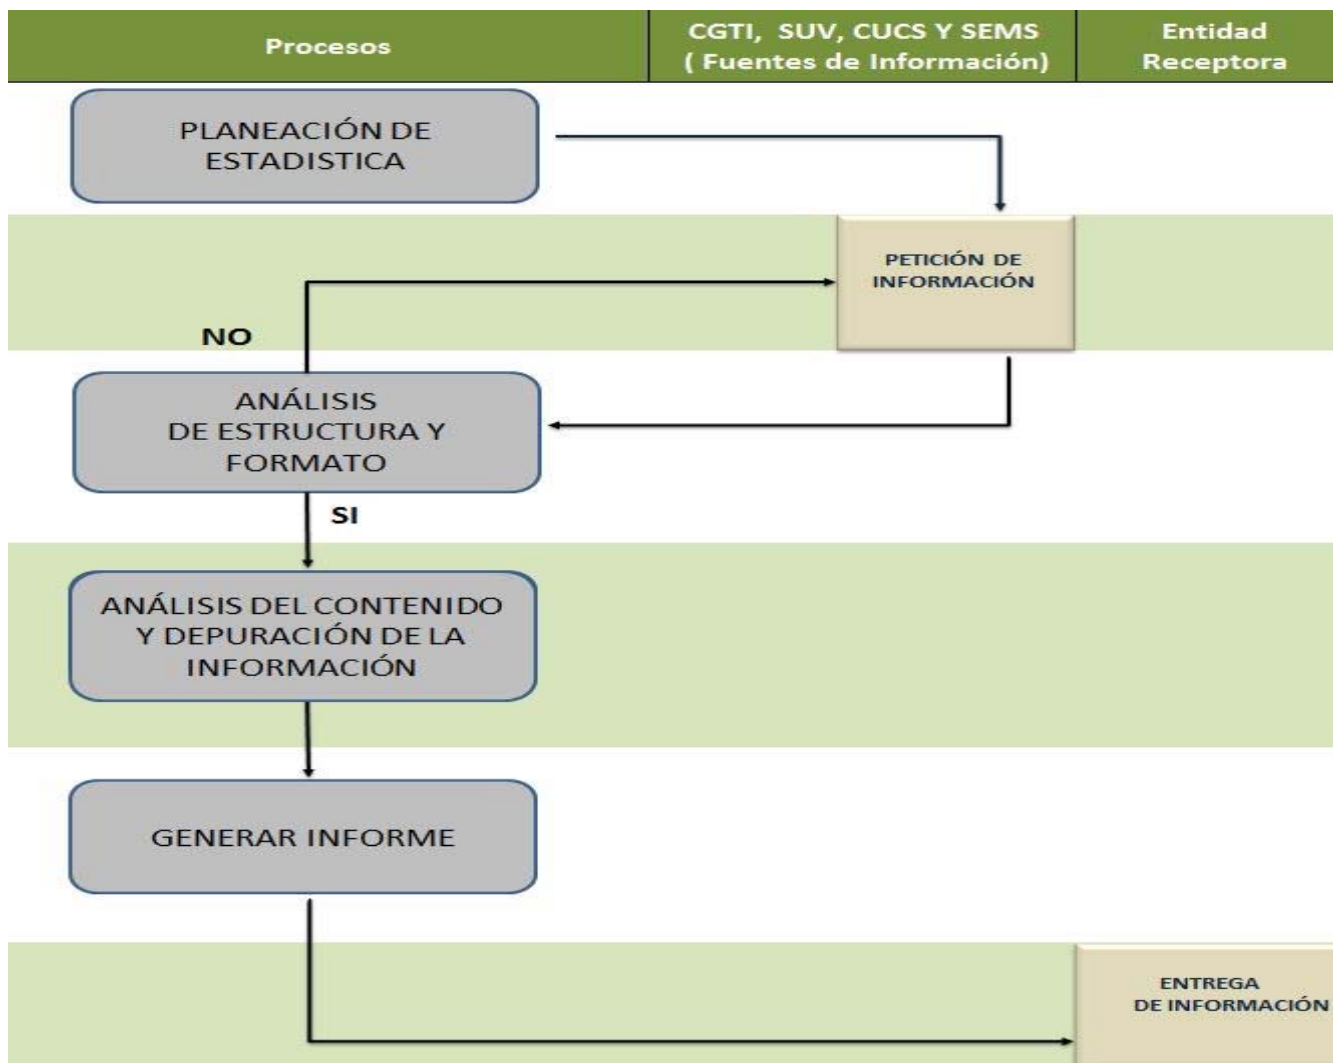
| Procesos | CGTI, SUV, CUCS Y SEMS ( Fuentes de Información) | Entidad Receptora |
|---|---|---|

PLANEACIÓN DE ESTADISTICA

PETICIÓN DE INFORMACIÓN

NO

ANÁLISIS DE ESTRUCTURA Y FORMATO

SI

ANÁLISIS DEL CONTENIDO Y DEPURACIÓN DE LA INFORMACIÓN

GENERAR INFORME

ENTREGA DE INFORMACIÓN